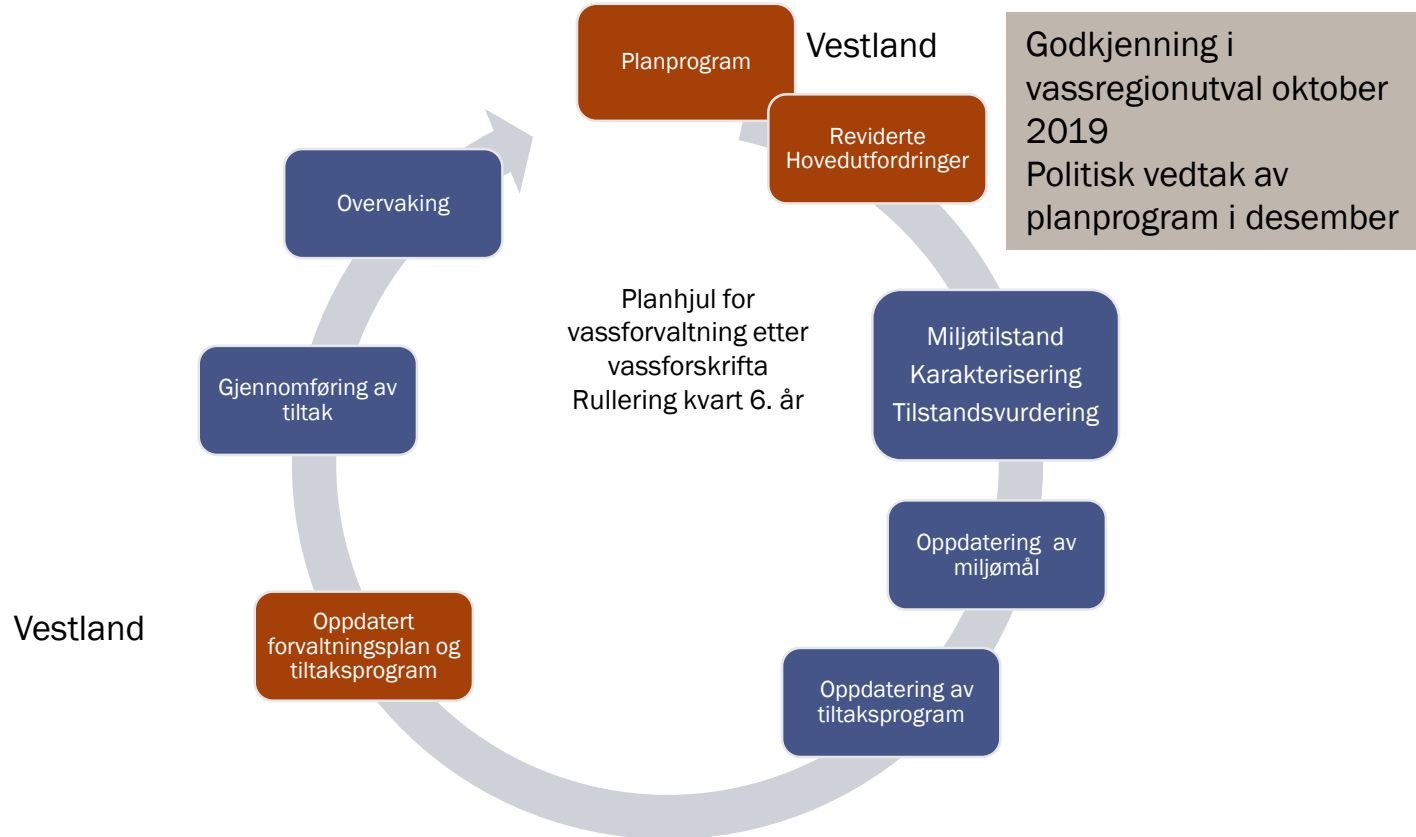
Planprogram

Vestland

Godkjenning i vassregionutval oktober 2019
Politisk vedtak av planprogram i desember

Reviderte Hovedutfordringer

Miljøtilstand
Karakterisering
Tilstandsvurdering

Oppdatering av miljømål

Oppdatering av tiltaksprogram

Oppdatert forvaltningsplan og tiltaksprogram

Vestland

Gjennomføring av tiltak

Overvaking

Planhjul for vassforvaltning etter vassforskrifta
Rullering kvart 6. år